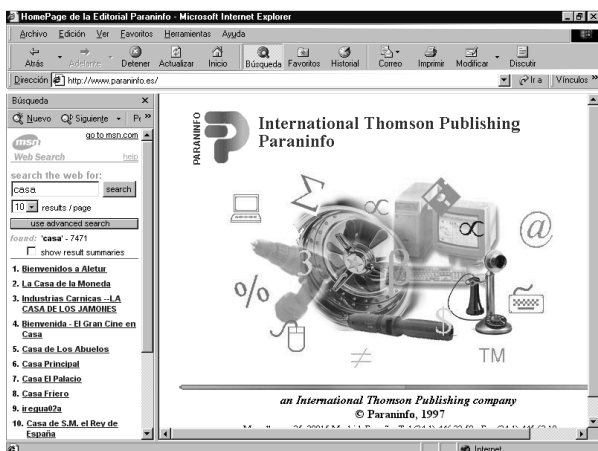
HomePage de la Editorial Paraninfo - Microsoft Internet Explorer

Archivo Edición Ver Favoritos Herramientas Ayuda

Atrás Adelante Detener Actualizar Inicio Búsqueda Favoritos Historial Correo Imprimir Modificar Discutir

Dirección http://www.paraninfo.es/ Ir a Vínculos »

Búsqueda

Nuevo Siguiente

msn go to msn.com

Web Search help

search the web for:

casa search

10 results / page

use advanced search

found: 'casa' - 7471

show result summaries

1. Bienvenidos a Aletur
2. La Casa de la Moneda
3. Industrias Carnicas --LA CASA DE LOS JAMONES
4. Bienvenida - El Gran Cine en Casa
5. Casa de Los Abuelos
6. Casa Principal
7. Casa El Palacio
8. Casa Friero
9. iregua07a
10. Casa de S.M. el Rey de España

PARANINFO

International Thomson Publishing Paraninfo

$\Sigma$ $\infty$ $\infty$ @ % 3 $ $\neq$ TM

an International Thomson Publishing company

© Paraninfo, 1997

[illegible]

Internet